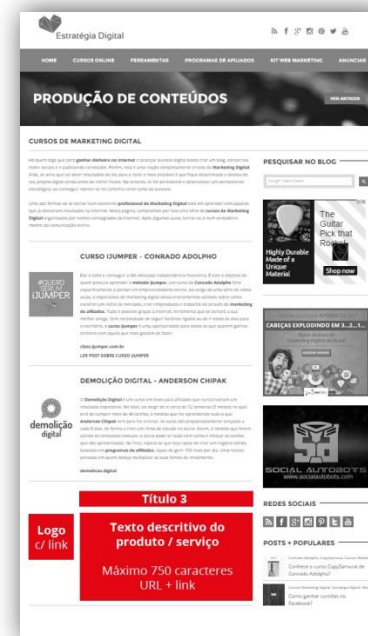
Estratégia Digital

HOME CURSOS ONLINE FERRAMENTAS PROGRAMAS DE AFILIADOS KIT WEB MARKETING ANUNCIAR

PRODUÇÃO DE CONTEÚDOS

VER ARTIGOS

CURSOS DE MARKETING DIGITAL

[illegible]

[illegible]

PESQUISAR NO BLOG

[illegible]

The Guitar Pick that Rocks!

Highly Durable Made of a Unique Material

Shop now

CURSO IJUMPER - CONRADO ADOLPHO

#QUERO SER DA IJUMPER

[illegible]

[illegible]

LER POST SOBRE CURSO IJUMPER

CABEÇAS EXPLODINDO EM 3...2...1...

DEMOLIÇÃO DIGITAL - ANDERSON CHIPAK

demolição digital

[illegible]

demolicao.digital

SOCIAL AUTOBOTS
www.socialautobots.com

Título 3

Logo c/ link

Texto descritivo do produto / serviço

Máximo 750 caracteres URL + link

REDES SOCIAIS

POSTS + POPULARES

Conheça o curso CopySurance de Conrado Adolpho

Como ganhar curtidas no Facebook?